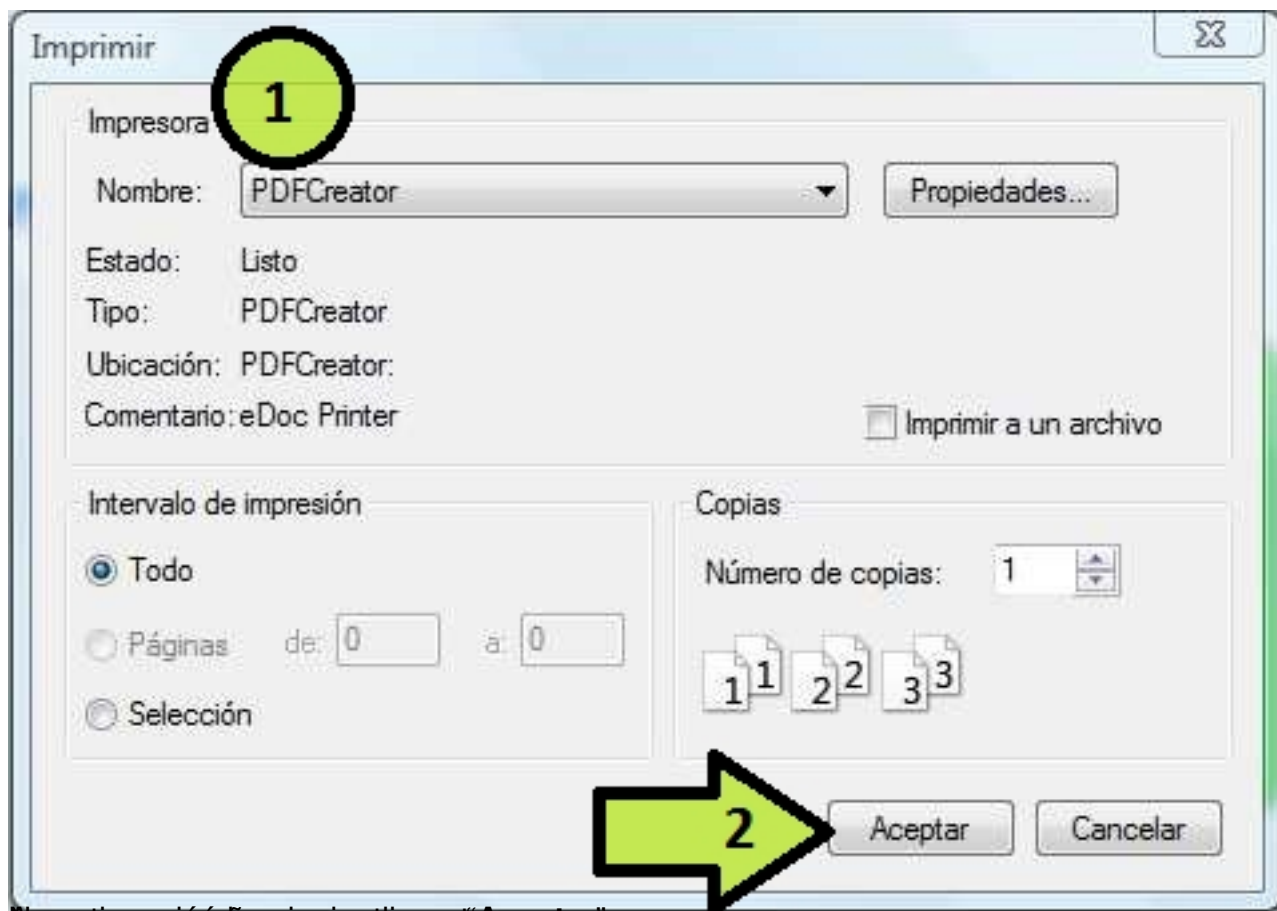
Imprimir

1

Impresora

Nombre: PDFCreator

Propiedades...

Estado: Listo

Tipo: PDFCreator

Ubicación: PDFCreator:

Comentario: eDoc Printer

Imprimir a un archivo

Intervalo de impresión

Todo

Páginas de: 0 a: 0

Selección

Copias

Número de copias: 1

1 1 2 2 3 3

2

Aceptar

Cancelar

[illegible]